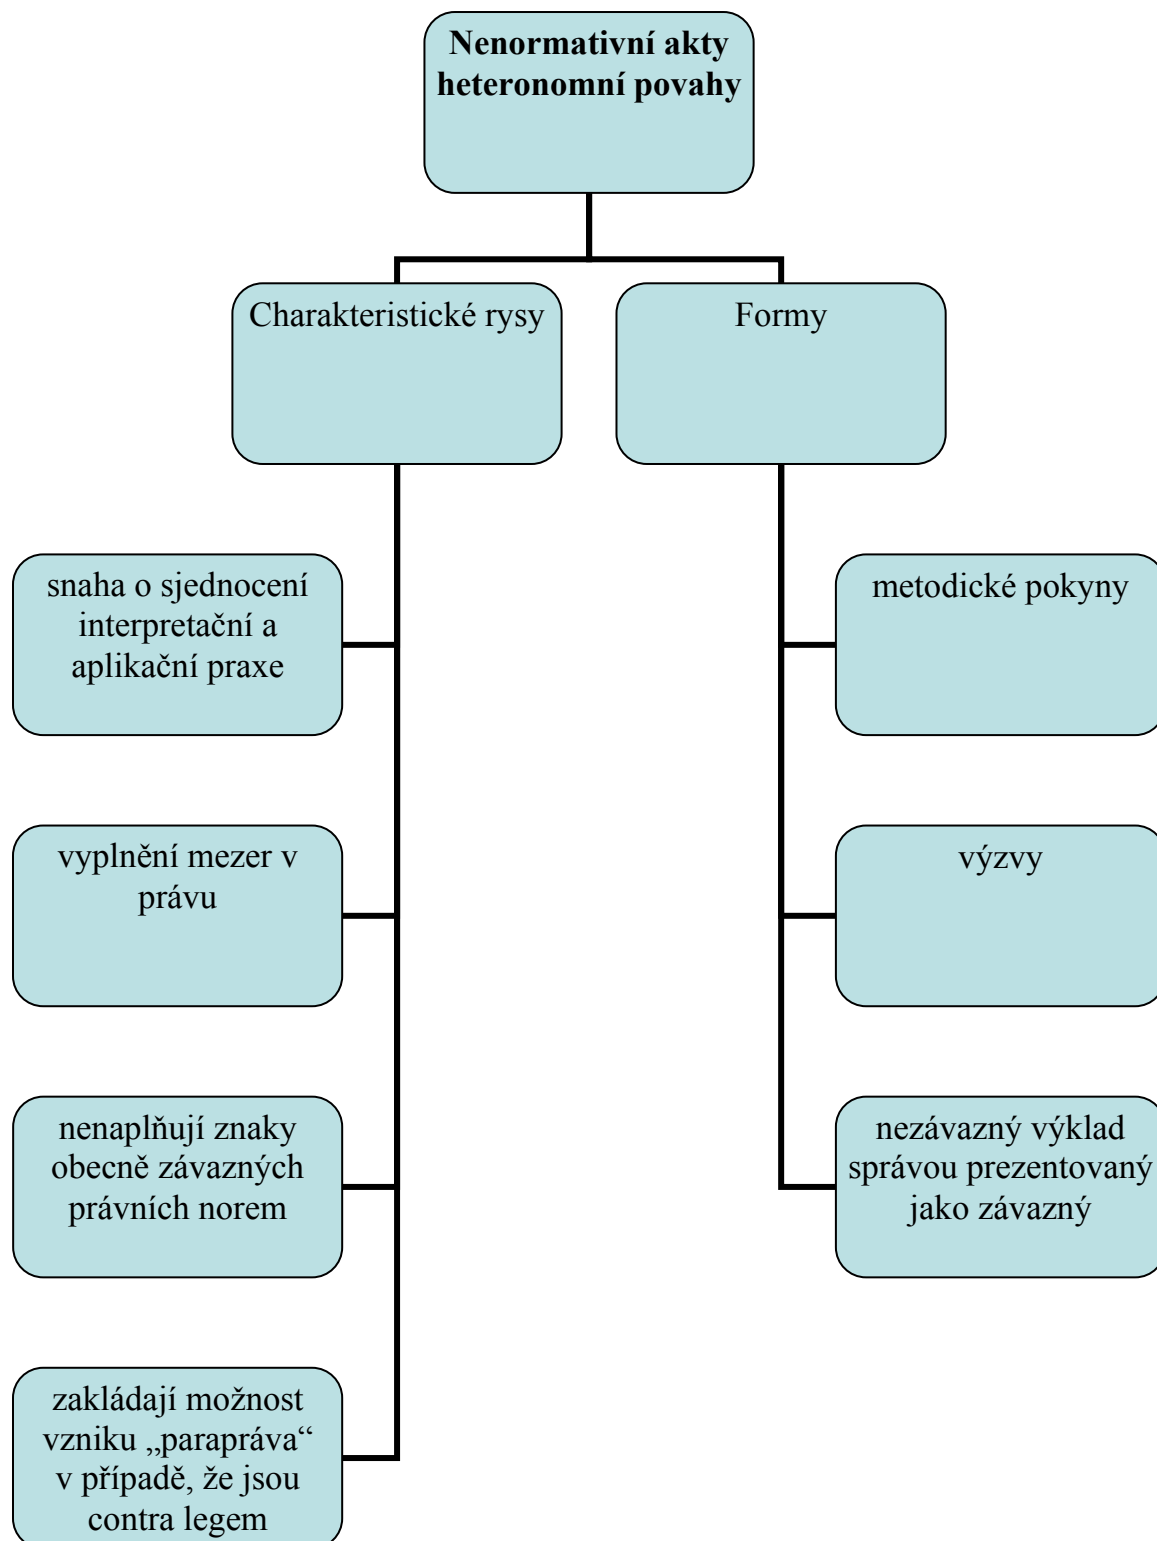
**Nenormativní akty heteronomní povahy**

Charakteristické rysy

Formy

snaha o sjednocení interpretační a aplikační praxe

vyplnění mezer v právu

nenaplňují znaky obecně závazných právních norem

zakládají možnost vzniku „parapráva“ v případě, že jsou contra legem

metodické pokyny

výzvy

nezávazný výklad správou prezentovaný jako závazný